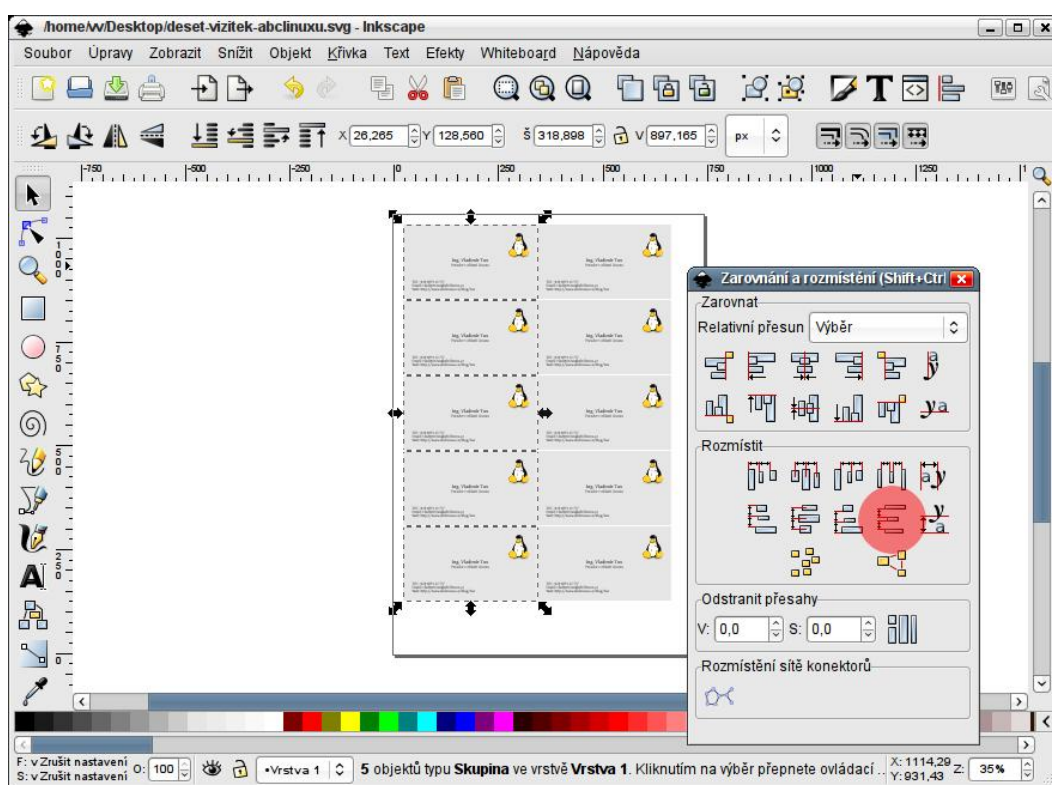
/home/vv/Desktop/deset-vizitek-abclinuxu.svg - Inkscape

Soubor Úpravy Zobrazit Snížit Objekt Křivka Text Efekty Whiteboard Nápověda

X 26,265 Y 128,560 Š 318,898 V 897,165 px

-750 -500 -250 0 250 500 750 1000 1250

Ing. Vladimír Tux
Zarovnání a rozmístění (Shift+Ctrl

Zarovnat
Relativní přesun Výběr

Rozmístit

Odstranit přesahy
V: 0,0 S: 0,0

Rozmístění sítě konektorů

F: v Zrušit nastavení
S: v Zrušit nastavení O: 100 •Vrstva 1 5 objektů typu Skupina ve vrstvě Vrstva 1. Kliknutím na výběr přepnete ovládací .. X: 1114,29 Y: 931,43 Z: 35%